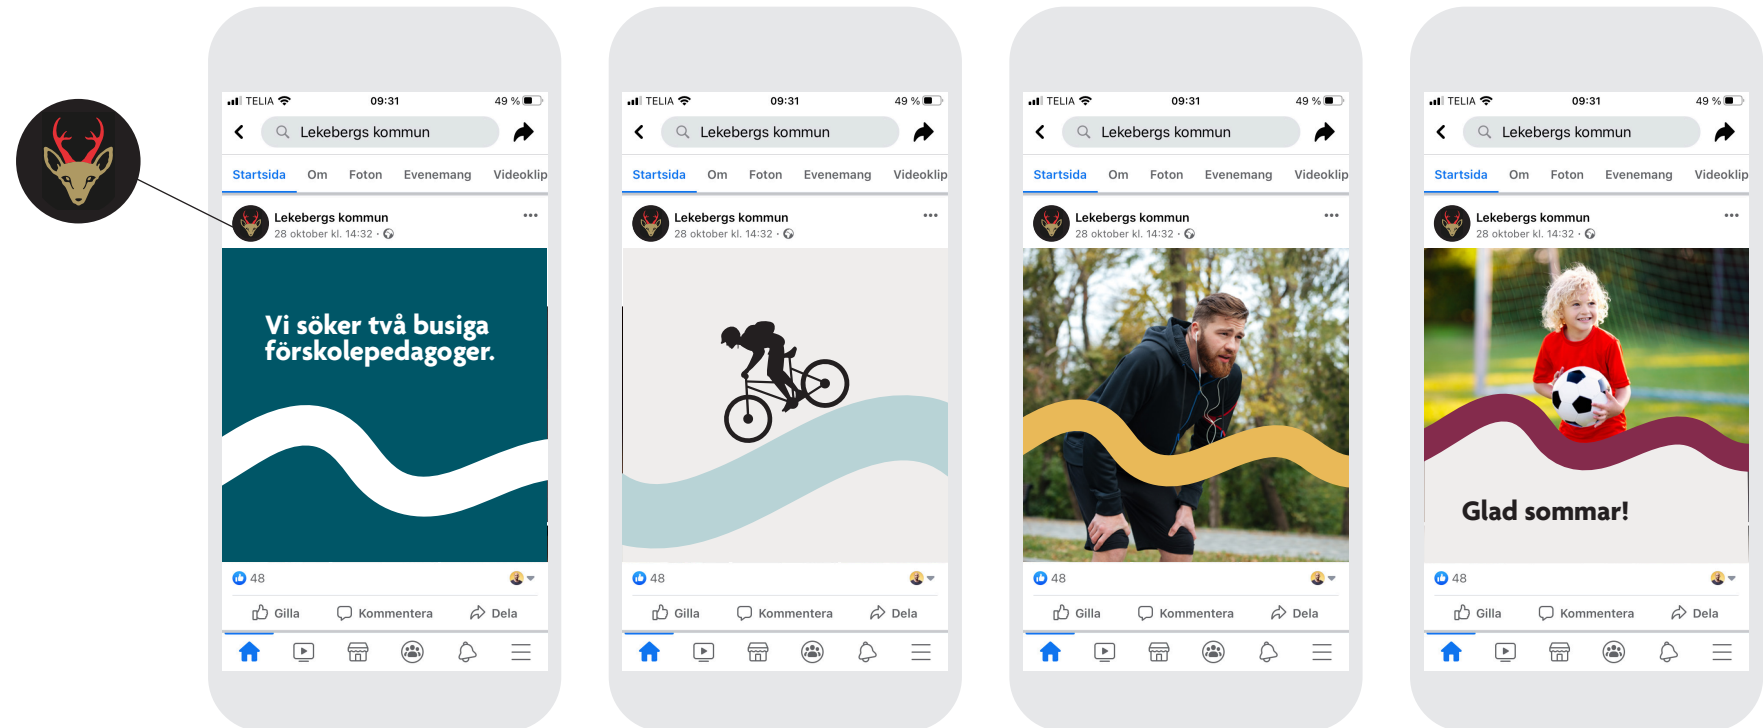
TELIA 09:31 49 %

Lekebergs kommun

Startsida Om Foton Evenemang Videoklip

Lekebergs kommun
28 oktober kl. 14:32 ·

Vi söker två busiga förskolepedagoger.

48

Gilla Kommentera Dela

TELIA 09:31 49 %

Lekebergs kommun

Startsida Om Foton Evenemang Videoklip

Lekebergs kommun
28 oktober kl. 14:32 ·

48

Gilla Kommentera Dela

TELIA 09:31 49 %

Lekebergs kommun

Startsida Om Foton Evenemang Videoklip

Lekebergs kommun
28 oktober kl. 14:32 ·

48

Gilla Kommentera Dela

TELIA 09:31 49 %

Lekebergs kommun

Startsida Om Foton Evenemang Videoklip

Lekebergs kommun
28 oktober kl. 14:32 ·

Glad sommar!

48

Gilla Kommentera Dela